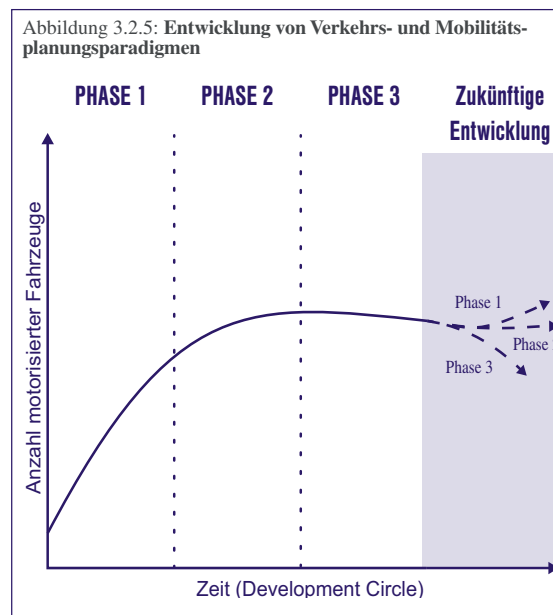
Abbildung 3.2.5: **Entwicklung von Verkehrs- und Mobilitätsplanungsparadigmen**

PHASE 1

PHASE 2

PHASE 3

Zukünftige Entwicklung

Anzahl motorisierter Fahrzeuge

Phase 1

Phase

Phase 3

Zeit (Development Circle)